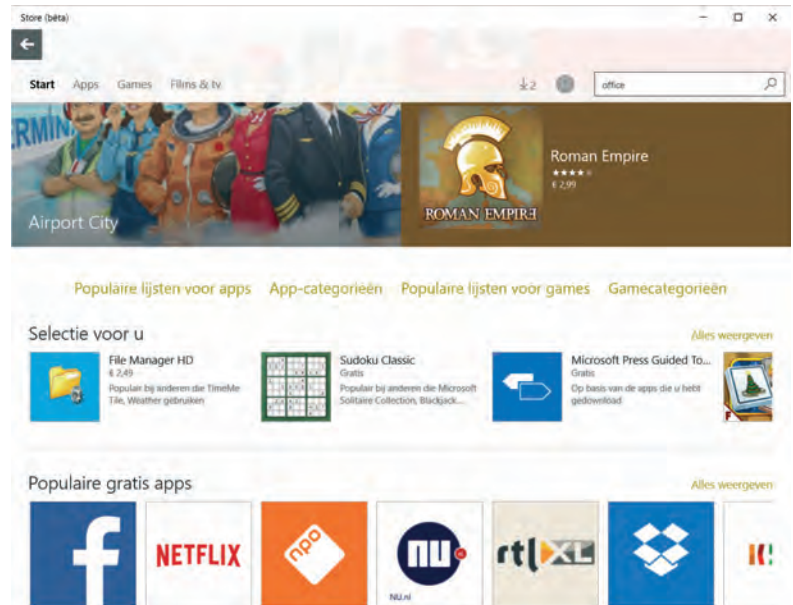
Store (bèta)

Start Apps Games Films & tv

2

office

Airport City

ROMAN EMPIRE

Roman Empire
€ 2,99

Populaire lijsten voor apps App-categorieën Populaire lijsten voor games Gamecategorieën

Selectie voor u

Alles weergeven

File Manager HD
€ 2,49
Populair bij anderen die TimeMe Tile, Weather gebruiken

Sudoku Classic
Gratis
Populair bij anderen die Microsoft Solitaire Collection, Blackjack...

Microsoft Press Guided To...
Gratis
Op basis van de apps die u hebt gedownload

Populaire gratis apps

Alles weergeven

NETFLIX

npo

nu

NU.nl

rtl XL